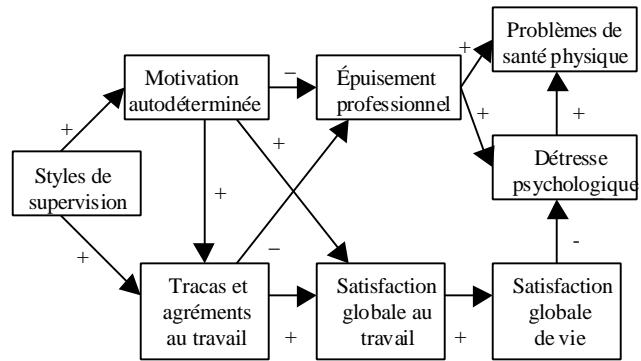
Problèmes de santé physique

Motivation autodéterminée

Épuisement professionnel

Styles de supervision

Détresse psychologique

Tracas et agréments au travail

Satisfaction globale au travail

Satisfaction globale de vie

+
−
+
+
+
+
+
−
+
+
+
-